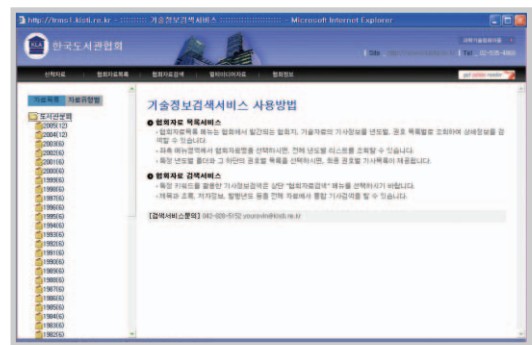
http://kmsl.kliati.re.kr - 기술정보검색서비스 - Microsoft Internet Explorer

한국도서관협회

Tel 02-535-4868

신착자료 | 협회자료목록 | 협회자료검색 | 멀티미디어자료 | 협회정보

자료목록 | 자료유형별

도서관협회
2005(12)
2004(12)
2003(6)
2002(6)
2001(6)
2000(6)
1999(6)
1998(6)
1997(6)
1996(6)
1995(6)
1994(6)
1993(6)
1992(6)
1991(6)
1990(6)
1989(6)
1988(6)
1987(6)
1986(6)
1985(6)
1984(6)
1983(6)
1982(6)

기술정보검색서비스 사용방법

협회자료 목록서비스
- 협회자료목록 메뉴는 협회에서 발간되는 협회지, 기술자료의 기사정보를 년도별, 권호 목록별로 조회하여 상세정보를 검색할 수 있습니다.
- 좌측 메뉴영역에서 협회명을 선택하시면, 전체 년도별 리스트를 조회할 수 있습니다.
- 특정 년도별 폴더와 그 하단의 권호별 목록을 선택하시면, 해당 권호별 기사목록이 제공됩니다.

협회자료 검색서비스
- 특정 키워드를 활용한 기사정보검색은 상단 "협회자료검색" 메뉴를 선택하시기 바랍니다.
- 제목과 초록, 저자정보, 발행년도 등을 간략 자료에서 통합 기사검색을 할 수 있습니다.

[검색서비스문의] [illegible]